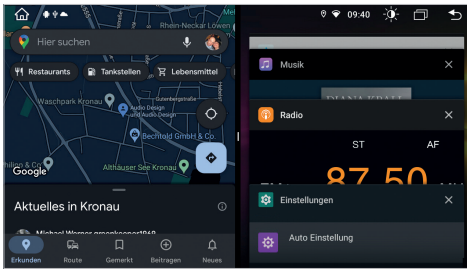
Rhein-Neckar
Hier suchen
Restaurants
Tankstellen
Lebensmittel
Waschpark Kronau
Audio Design
Gutenbergstraße
Bechtold GmbH & Co.
Althauser See Kronau
Google
Aktuelles in Kronau
Michael Werner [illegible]
Erkunden
Route
Gemerkt
Beitragen
Neues
09:40
Musik
DIANA KRALL
Radio
ST
AF
87.50
Einstellungen
Auto Einstellung